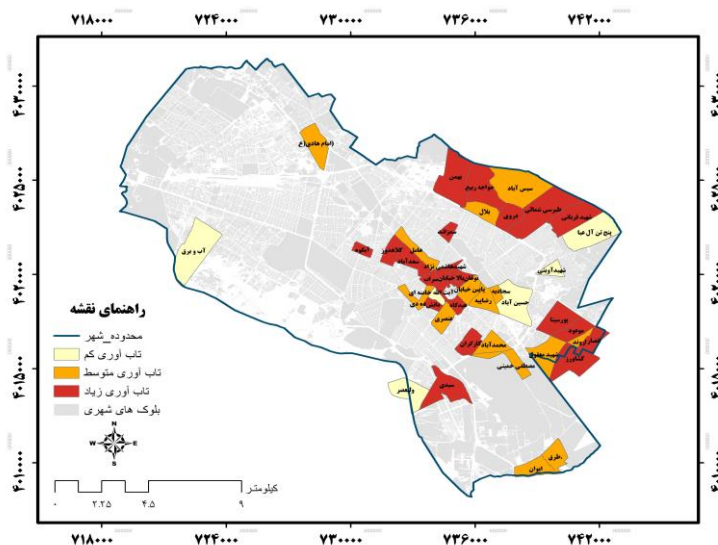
۷۱۸۰۰۰ ۷۲۴۰۰۰ ۷۳۰۰۰۰ ۷۳۶۰۰۰ ۷۴۲۰۰۰

۴۰۳۰۰۰۰
۴۰۲۵۰۰۰
۴۰۲۰۰۰۰
۴۰۱۵۰۰۰
۴۰۱۰۰۰۰

۴۰۳۰۰۰۰
۴۰۲۵۰۰۰
۴۰۲۰۰۰۰
۴۰۱۵۰۰۰
۴۰۱۰۰۰۰

امام هادی(ع)
بهمن
سیس آباد
خواجه ربیع
طبرسی شمالی
بلال
دروی
شهید قربانی
پنج تن آل عبا
آب و برق
سمزقند
کلاهدوز
طلاب
سعدآباد
شهید آوینی
حسین آباد
رضاییه
پایین خیابان
سجادیه
چهنو
پوریا
هفت تیر
مصلی
محمدآباد
عنصری
مصطفی خمینی
کشاورز
شهید مطهری
سیدی
ولیعصر
طرق
ابوذر

راهنمای نقشه
محدوده_شهر
تاب آوری کم
تاب آوری متوسط
تاب آوری زیاد
بلوک های شهری

N
W E
S

کیلومتر
۰ ۲.۲۵ ۴.۵ ۹

۷۱۸۰۰۰ ۷۲۴۰۰۰ ۷۳۰۰۰۰ ۷۳۶۰۰۰ ۷۴۲۰۰۰